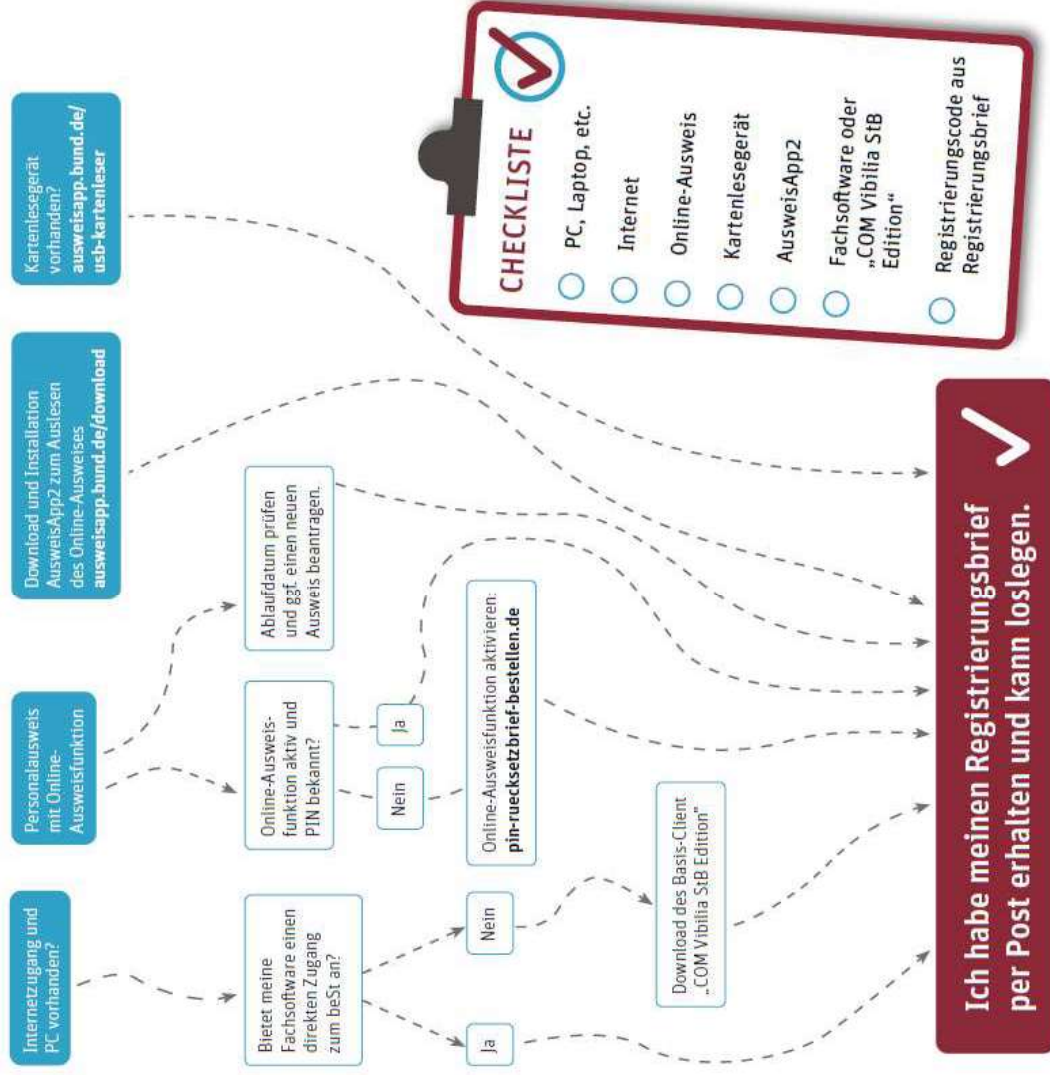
CHECKLISTE

PC, Laptop, etc.

Internet

Online-Ausweis

Kartenlesegerät

AusweisApp2

Fachsoftware oder „COM Vibilia StB Edition“

Registrierungscode aus Registrierungsbrief

Internetzugang und PC vorhanden?

Bietet meine Fachsoftware einen direkten Zugang zum beSt an?

Ja

Nein

Download des Basis-Client „COM Vibilia StB Edition“

Personalausweis mit Online-Ausweisfunktion

Online-Ausweisfunktion aktiv und PIN bekannt?

Nein

Ja

Online-Ausweisfunktion aktivieren: **pin-ruecksetzbrief-bestellen.de**

Ablaufdatum prüfen und ggf. einen neuen Ausweis beantragen.

Download und Installation AusweisApp2 zum Auslesen des Online-Ausweises **ausweisapp.bund.de/download**

Kartenlesegerät vorhanden? **ausweisapp.bund.de/usb-kartenleser**

Ich habe meinen Registrierungsbrief per Post erhalten und kann loslegen.